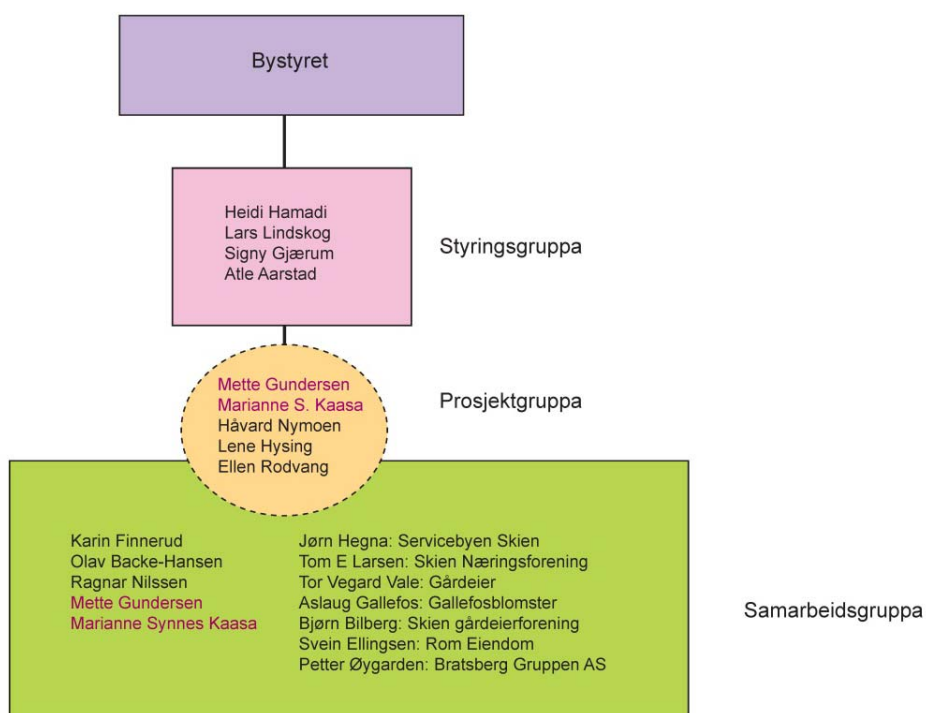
Bystyret

Heidi Hamadi
Lars Lindskog
Signy Gjærum
Atle Aarstad

Styringsgruppa

Mette Gundersen
Marianne S. Kaasa
Håvard Nymoen
Lene Hysing
Ellen Rodvang

Prosjektgruppa

Karin Finnerud
Olav Backe-Hansen
Ragnar Nilssen
Mette Gundersen
Marianne Synnes Kaasa

Jørn Hegna: Servicebyen Skien
Tom E Larsen: Skien Næringsforening
Tor Vegard Vale: Gårdeier
Aslaug Gallefos: Gallefosblomster
Bjørn Bilberg: Skien gårdeierforening
Svein Ellingsen: Rom Eiendom
Petter Øygarden: Bratsberg Gruppen AS

Samarbeidsgruppa